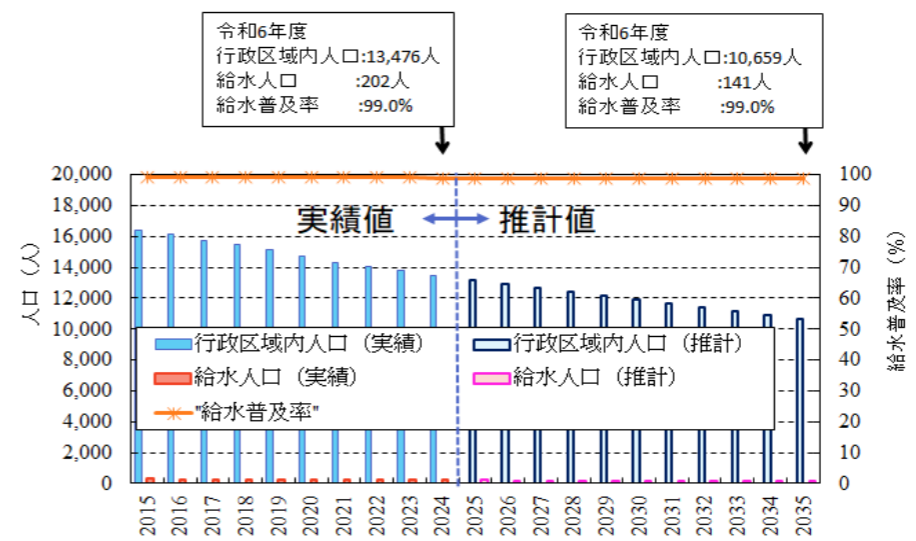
令和6年度
行政区域内人口:13,476人
給水人口 :202人
給水普及率 :99.0%

令和6年度
行政区域内人口:10,659人
給水人口 :141人
給水普及率 :99.0%

実績値 推計値

人口（人）

給水普及率（%）

20,000
18,000
16,000
14,000
12,000
10,000
8,000
6,000
4,000
2,000
0

100
90
80
70
60
50
40
30
20
10
0

行政区域内人口（実績）
行政区域内人口（推計）
給水人口（実績）
給水人口（推計）
"給水普及率"

2015 2016 2017 2018 2019 2020 2021 2022 2023 2024 2025 2026 2027 2028 2029 2030 2031 2032 2033 2034 2035